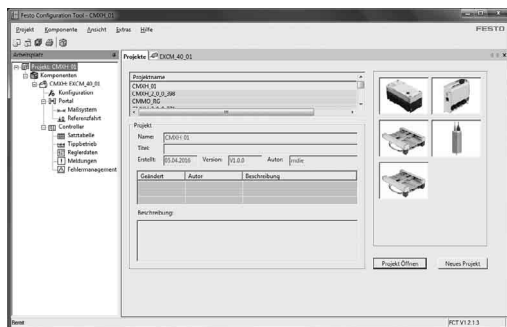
Festo Configuration Tool - CMXH_01

Projekt Komponente Ansicht Extras Hilfe

FESTO

Arbeitsplatz

Projekt: CMXH_01
Komponenten
CMXH: EXCM_40_01
Konfiguration
Portal
Maßsystem
Referenzfahrt
Controller
Satztabelle
Tippbetrieb
Reglerdaten
Meldungen
Fehlermanagement

Projekte EXCM_40_01

Projektname
CMXH_01
CMXH_2_0_0_398
CMMO_RG
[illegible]

Projekt
Name: CMXH_01
Titel:
Erstellt: 05.04.2016 Version: V1.0.0 Autor: mdm

| Geändert | Autor | Beschreibung |
|---|---|---|
| | | |

Beschreibung:

Projekt Öffnen Neues Projekt

Bereit

FCT V1.2.1.3